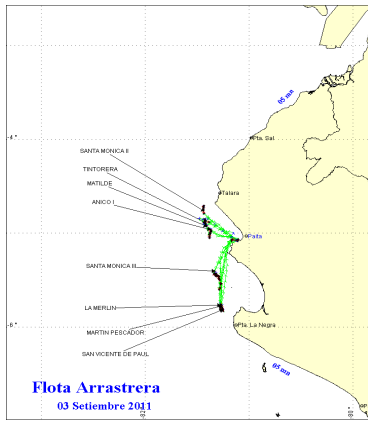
05 mn

-4 °

Pta. Sal

SANTA MONICA II

TINTORERA

Talara

MATILDE

ANICO I

Paita

SANTA MONICA III

LA MERLIN

-6 °

Pta. La Negra

MARTIN PESCADOR

SAN VICENTE DE PAUL

05 mn

Flota Arrastrera

03 Setiembre 2011

-82 °

-80 °